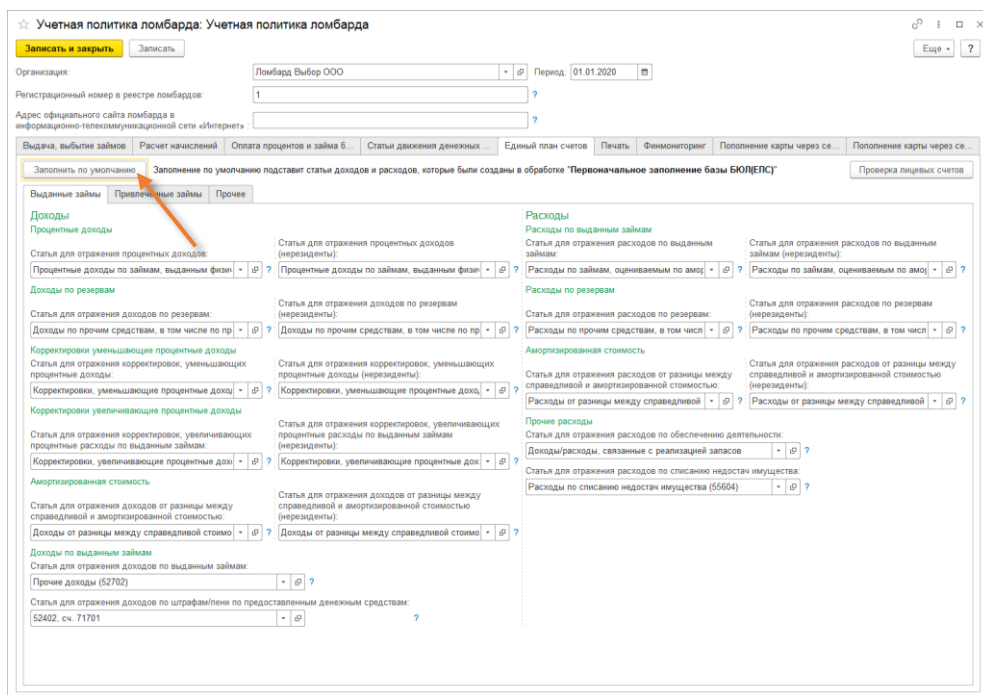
☆ Учетная политика ломбарда: Учетная политика ломбарда

Записать и закрыть | Записать | Еще | ?

Организация: Ломбард Выбор ООО | Период: 01.01.2020

Регистрационный номер в реестре ломбардов: 1 ?

Адрес официального сайта ломбарда в информационно-телекоммуникационной сети «Интернет»: ?

Выдача, выбытие займов | Расчет начислений | Оплата процентов и займа б... | Статьи движения денежных ... | Единый план счетов | Печать | Финмониторинг | Пополнение карты через се... | Пополнение карты через сез...

Заполнить по умолчанию | Заполнение по умолчанию подставит статьи доходов и расходов, которые были созданы в обработке "Первоначальное заполнение базы БЮЛ(ЕПС)" | Проверка лицевых счетов

Выданные займы | Привлеченные займы | Прочее

Доходы

Процентные доходы

Статья для отражения процентных доходов: Процентные доходы по займам, выданным физич ?

Статья для отражения процентных доходов (нерезиденты): Процентные доходы по займам, выданным физич ?

Доходы по резервам

Статья для отражения доходов по резервам: Доходы по прочим средствам, в том числе по пр ?

Статья для отражения доходов по резервам (нерезиденты): Доходы по прочим средствам, в том числе по пр ?

Корректировки уменьшающие процентные доходы

Статья для отражения корректировок, уменьшающих процентные доходы: Корректировки, уменьшающие процентные доход ?

Статья для отражения корректировок, уменьшающих процентные доходы (нерезиденты): Корректировки, уменьшающие процентные доход ?

Корректировки увеличивающие процентные доходы

Статья для отражения корректировок, увеличивающих процентные расходы по выданным займам: Корректировки, увеличивающие процентные дох ?

Статья для отражения корректировок, увеличивающих процентные расходы по выданным займам (нерезиденты): Корректировки, увеличивающие процентные дох ?

Амортизированная стоимость

Статья для отражения доходов от разницы между справедливой и амортизированной стоимостью: Доходы от разницы между справедливой стоимо ?

Статья для отражения доходов от разницы между справедливой и амортизированной стоимостью (нерезиденты): Доходы от разницы между справедливой стоимо ?

Доходы по выданным займам

Статья для отражения доходов по выданным займам: Прочие доходы (52702) ?

Статья для отражения доходов по штрафам/пени по предоставленным денежным средствам: 52402, сч. 71701 ?

Расходы

Расходы по выданным займам

Статья для отражения расходов по выданным займам: Расходы по займам, оцениваемым по амор ?

Статья для отражения расходов по выданным займам (нерезиденты): Расходы по займам, оцениваемым по амор ?

Расходы по резервам

Статья для отражения расходов по резервам: Расходы по прочим средствам, в том числ ?

Статья для отражения расходов по резервам (нерезиденты): Расходы по прочим средствам, в том числ ?

Амортизированная стоимость

Статья для отражения расходов от разницы между справедливой и амортизированной стоимостью: Расходы от разницы между справедливой ?

Статья для отражения расходов от разницы между справедливой и амортизированной стоимостью (нерезиденты): Расходы от разницы между справедливой ?

Прочие расходы

Статья для отражения расходов по обеспечению деятельности: Доходы/расходы, связанные с реализацией запасов

Статья для отражения расходов по списанию недостач имущества: Расходы по списанию недостач имущества (55604) ?